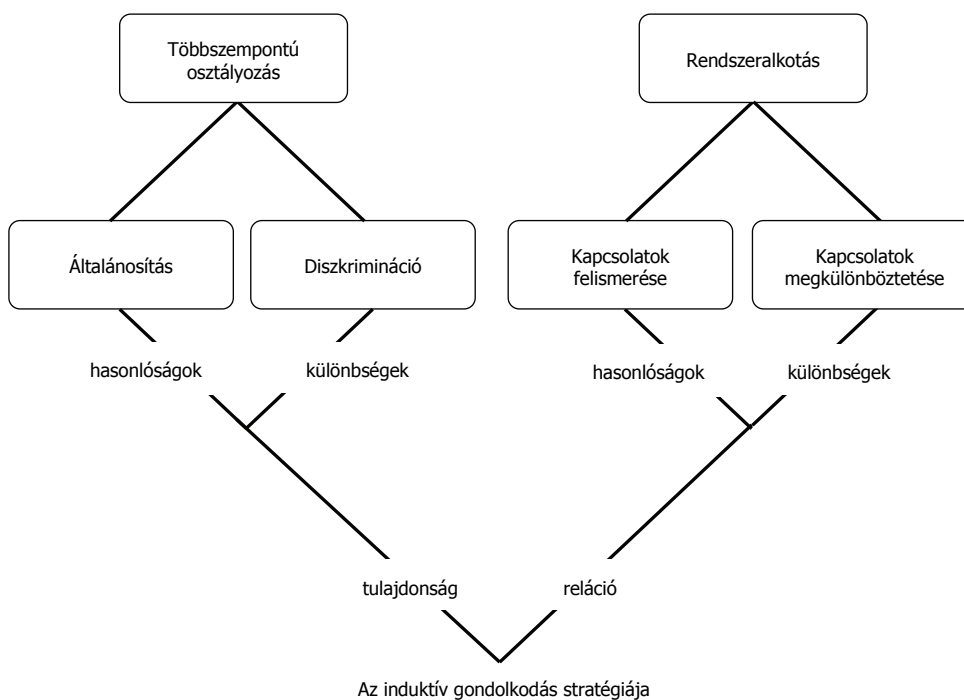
Többszempontú osztályozás

Rendszeralkotás

Általánosítás

Diszkrimináció

Kapcsolatok felismerése

Kapcsolatok megkülönböztetése

hasonlóságok

különbségek

hasonlóságok

különbségek

tulajdonság

reláció

Az induktív gondolkodás stratégiája